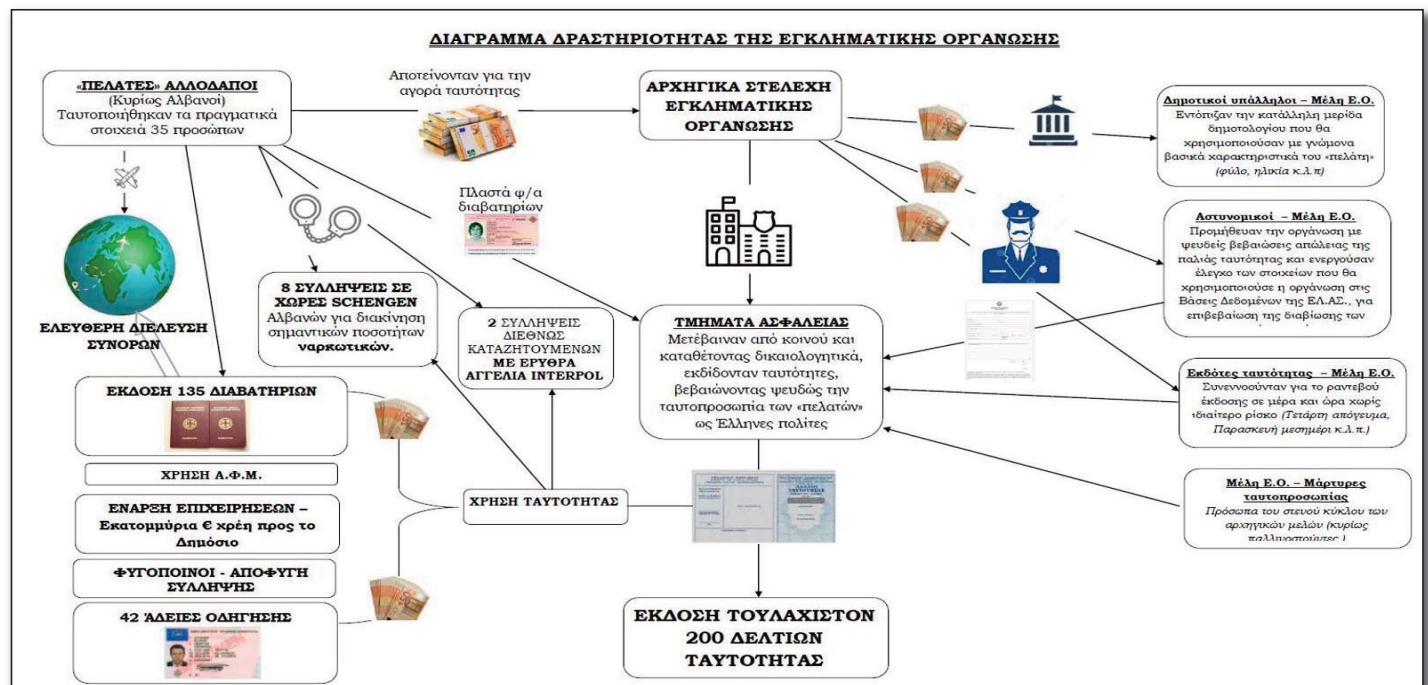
ΔΙΑΓΡΑΜΜΑ ΔΡΑΣΤΗΡΙΟΤΗΤΑΣ ΤΗΣ ΕΓΚΛΗΜΑΤΙΚΗΣ ΟΡΓΑΝΩΣΗΣ

«ΠΕΛΑΤΕΣ» ΑΛΛΟΔΑΠΟΙ
(Κυρίως Αλβανοί)
Ταυτοποιήθηκαν τα πραγματικά στοιχεία 35 προσώπων

Αποτείνονταν για την αγορά ταυτότητας

ΑΡΧΗΓΙΚΑ ΣΤΕΛΕΧΗ ΕΓΚΛΗΜΑΤΙΚΗΣ ΟΡΓΑΝΩΣΗΣ

Δημοτικοί υπάλληλοι – Μέλη Ε.Ο.
Εντόπιζαν την κατάλληλη μερίδα δημοτολογίου που θα χρησιμοποιούσαν με γνώμονα βασικά χαρακτηριστικά του «πελάτη» (φύλο, ηλικία κ.λ.π)

Πλαστά φ/α διαβατηρίων

Αστυνομικοί – Μέλη Ε.Ο.
Προμήθευαν την οργάνωση με ψευδείς βεβαιώσεις απώλειας της παλιάς ταυτότητας και ενεργούσαν έλεγχο των στοιχείων που θα χρησιμοποιούσε η οργάνωση στις Βάσεις Δεδομένων της ΕΛ.ΑΣ., για επιβεβαίωση της διαβίωσης των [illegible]

ΕΛΕΥΘΕΡΗ ΔΙΕΛΕΥΣΗ ΣΥΝΟΡΩΝ

8 ΣΥΛΛΗΨΕΙΣ ΣΕ ΧΩΡΕΣ SCHENGEN
Αλβανών για διακίνηση σημαντικών ποσοτήτων ναρκωτικών.

2 ΣΥΛΛΗΨΕΙΣ ΔΙΕΘΝΩΣ ΚΑΤΑΖΗΤΟΥΜΕΝΩΝ ΜΕ ΕΡΥΘΡΑ ΑΓΓΕΛΙΑ INTERPOL

ΤΜΗΜΑΤΑ ΑΣΦΑΛΕΙΑΣ
Μετέβαιναν από κοινού και καταθέτοντας δικαιολογητικά, εκδίδονταν ταυτότητες, βεβαιώνοντας ψευδώς την ταυτοπροσωπία των «πελατών» ως Έλληνες πολίτες

Εκδότες ταυτότητας – Μέλη Ε.Ο.
Συνεννοούνταν για το ραντεβού έκδοσης σε μέρα και ώρα χωρίς ιδιαίτερο ρίσκο (Τετάρτη απόγευμα, Παρασκευή μεσημέρι κ.λ.π.)

ΕΚΔΟΣΗ 135 ΔΙΑΒΑΤΗΡΙΩΝ

ΧΡΗΣΗ Α.Φ.Μ.

ΕΝΑΡΞΗ ΕΠΙΧΕΙΡΗΣΕΩΝ – Εκατομμύρια € χρέη προς το Δημόσιο

ΧΡΗΣΗ ΤΑΥΤΟΤΗΤΑΣ

Μέλη Ε.Ο. – Μάρτυρες ταυτοπροσωπίας
Πρόσωπα του στενού κύκλου των αρχηγικών μελών (κυρίως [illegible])

ΦΥΓΟΠΟΙΝΟΙ - ΑΠΟΦΥΓΗ ΣΥΛΛΗΨΗΣ

42 ΆΔΕΙΕΣ ΟΔΗΓΗΣΗΣ

ΕΚΔΟΣΗ ΤΟΥΛΑΧΙΣΤΟΝ 200 ΔΕΛΤΙΩΝ ΤΑΥΤΟΤΗΤΑΣ